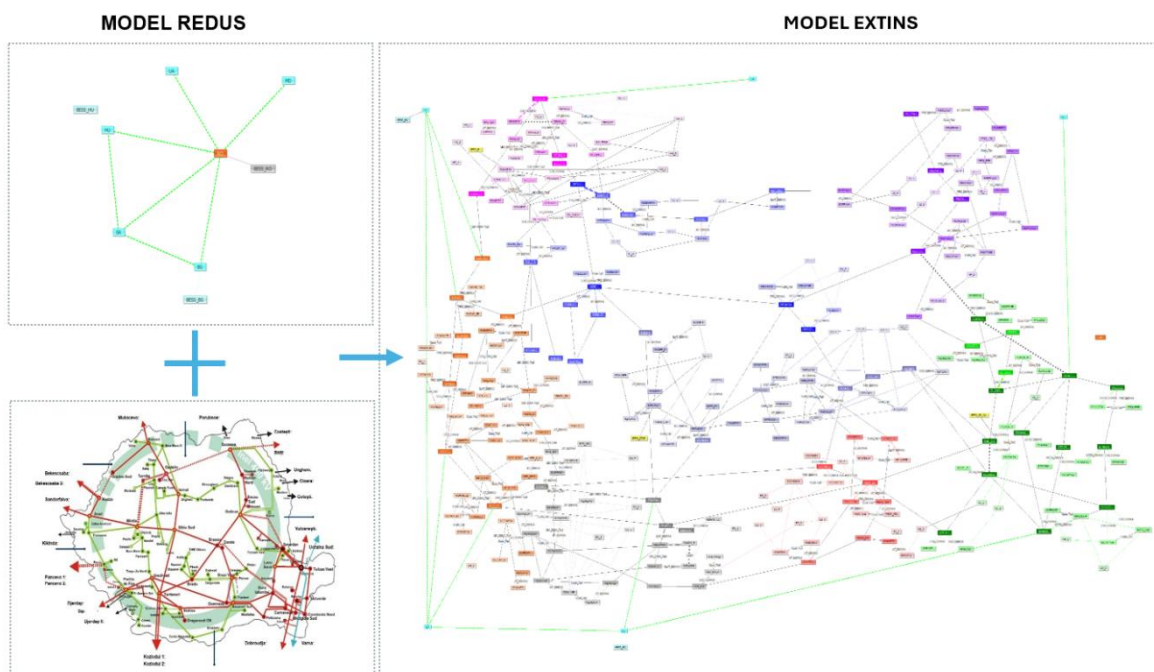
MODEL REDUS

MODEL EXTINS

UA

MD

RO

HU

RS

BG

Mukacevo

Porubnoe

Cernauti

Ungheni

Chisinau

Vulcanesti

Isaccea Sud

Varna

Dobrudja

Kozloduj 1:
Kozloduj 2:

Djerdap

Pancevo 1:
Pancevo 2:

Kikinda

Sandorfalva

Bekescsaba